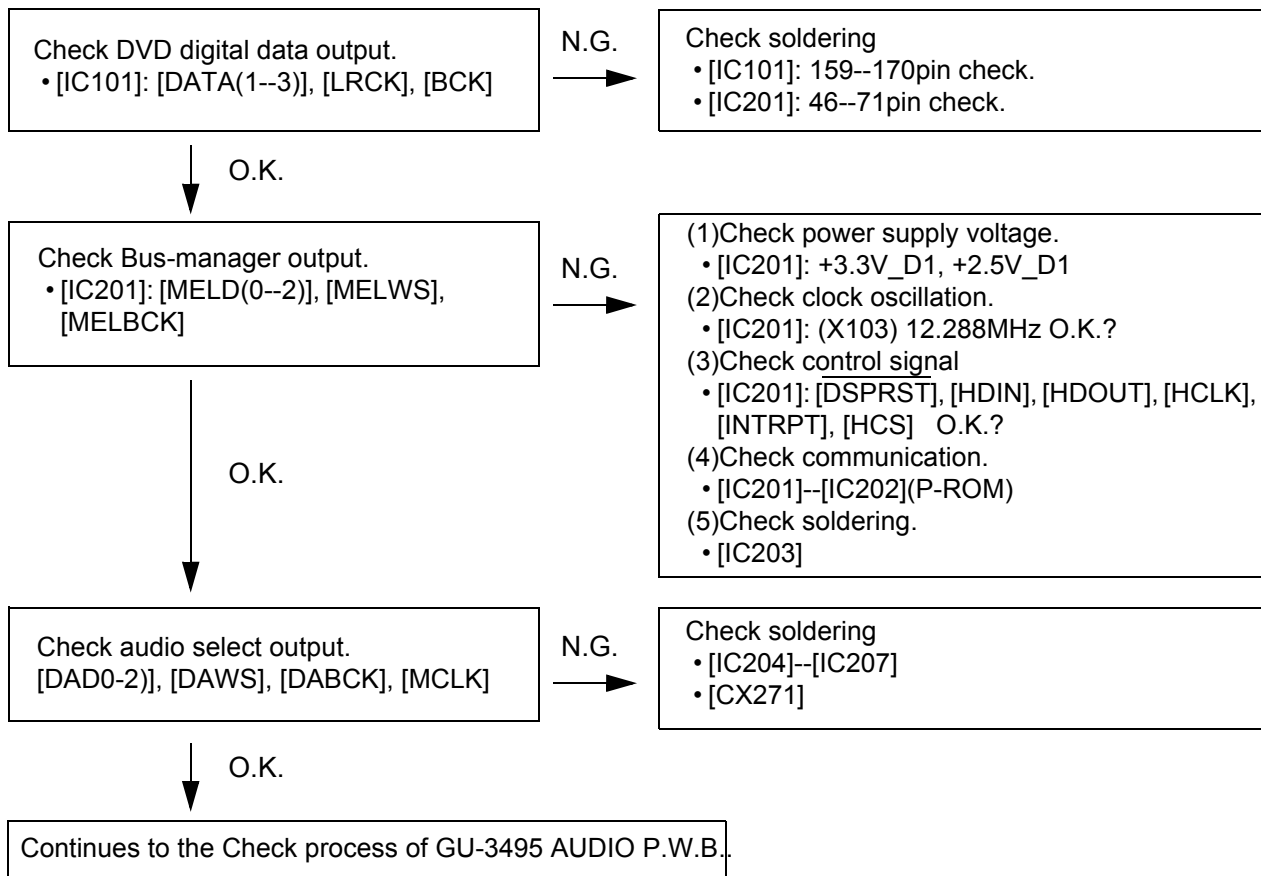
Check DVD digital data output.
• [IC101]: [DATA(1--3)], [LRCK], [BCK]

N.G.

Check soldering
• [IC101]: 159--170pin check.
• [IC201]: 46--71pin check.

O.K.

Check Bus-manager output.
• [IC201]: [MELD(0--2)], [MELWS], [MELBCK]

N.G.

(1)Check power supply voltage.
• [IC201]: +3.3V_D1, +2.5V_D1
(2)Check clock oscillation.
• [IC201]: (X103) 12.288MHz O.K.?
(3)Check control signal
• [IC201]: [$\overline{\text{DSPRST}}$], [HDIN], [HDOUT], [HCLK], [INTRPT], [HCS] O.K.?
(4)Check communication.
• [IC201]--[IC202](P-ROM)
(5)Check soldering.
• [IC203]

O.K.

Check audio select output.
[DAD0-2)], [DAWS], [DABCK], [MCLK]

N.G.

Check soldering
• [IC204]--[IC207]
• [CX271]

O.K.

Continues to the Check process of GU-3495 AUDIO P.W.B.